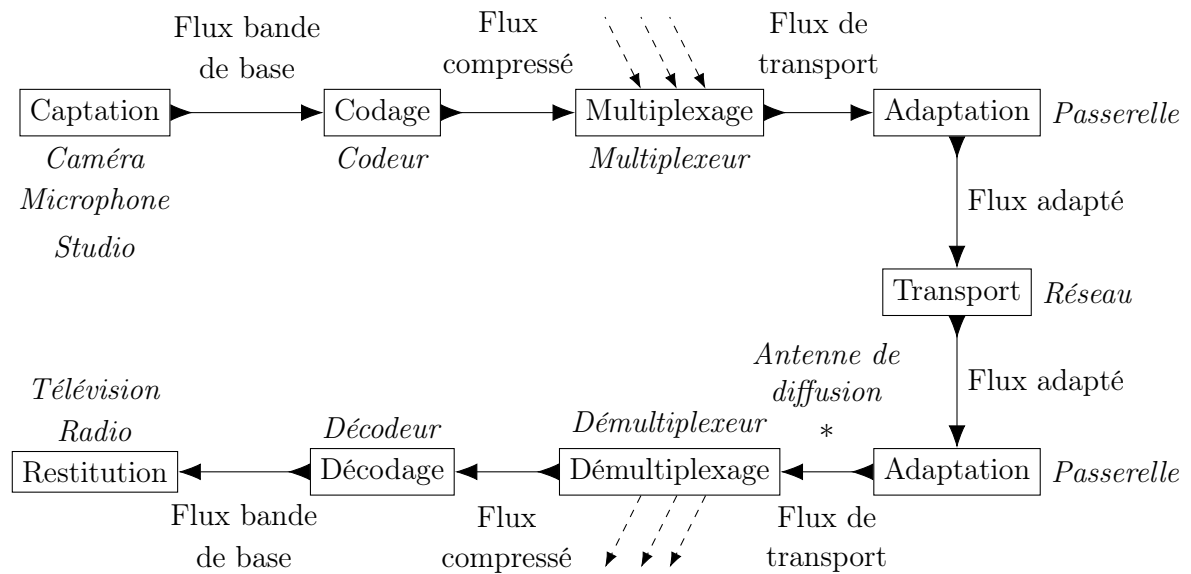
Flux bande de base

Flux compressé

Flux de transport

Captation

Codage

Multiplexage

Adaptation

*Passerelle*

*Caméra*

*Microphone*

*Studio*

*Codeur*

*Multiplexeur*

Flux adapté

Transport

*Réseau*

*Antenne de diffusion*

Flux adapté

*Télévision*

*Radio*

*Décodeur*

*Démultiplexeur*

$*$

Restitution

Décodage

Démultiplexage

Adaptation

*Passerelle*

Flux bande de base

Flux compressé

Flux de transport